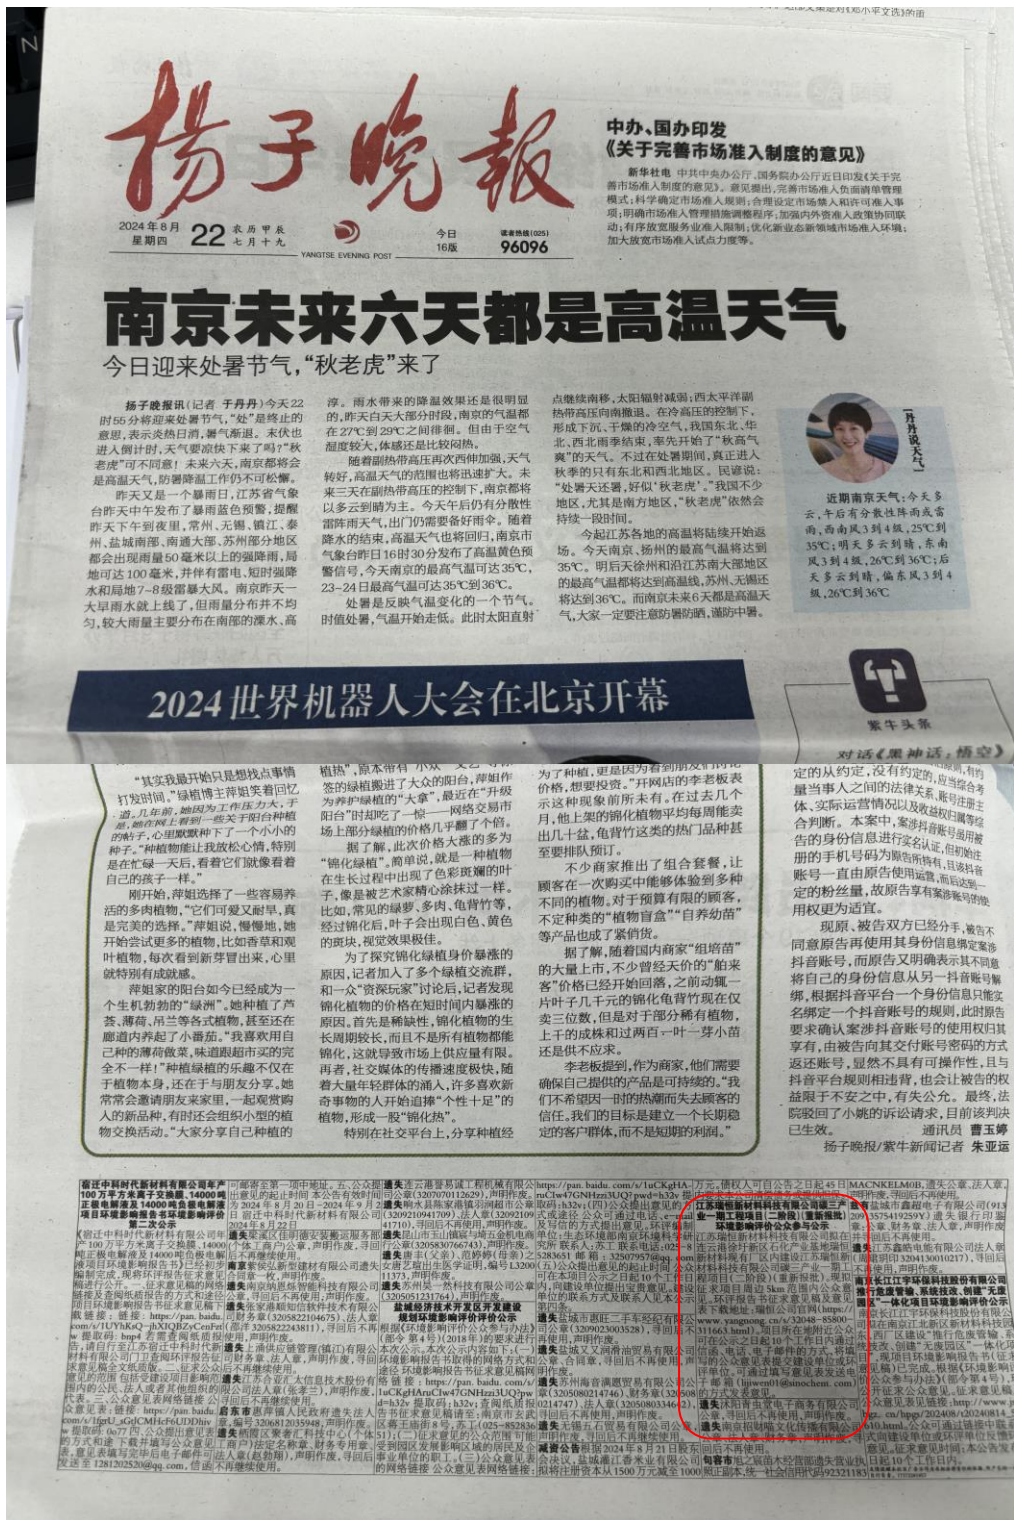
扬子晚报

2024年8月22日 星期四 农历甲辰 七月十九
YANGTSE EVENING POST
今日16版
读者热线(025) 96096

中办、国办印发《关于完善市场准入制度的意见》

新华社电 中共中央办公厅、国务院办公厅近日印发《关于完善市场准入制度的意见》。意见提出，完善市场准入负面清单管理模式；科学确定市场准入规则；合理设定市场禁入和许可准入事项；明确市场准入管理措施调整程序；加强内外资准入政策协同联动；有序放宽服务业准入限制；优化新业态新领域市场准入环境；加大放宽市场准入试点力度等。

南京未来六天都是高温天气

今日迎来处暑节气，"秋老虎"来了

扬子晚报讯（记者 于丹丹）今天22时55分将迎来处暑节气，"处"是终止的意思，表示炎热日消，暑气渐退。未伏也进入倒计时，天气要凉快下来了吗？"秋老虎"可不同意！未来六天，南京都将会是高温天气，防暑降温工作仍不可松懈。

昨天又是一个暴雨日，江苏省气象台昨天中午发布了暴雨蓝色预警，提醒昨天下午到夜里，常州、无锡、镇江、泰州、盐城南部、南通大部、苏州部分地区都会出现雨量50毫米以上的强降雨，局地可达100毫米，并伴有雷电、短时强降水和局地7-8级雷暴大风。南京昨天一大早雨水就上线了，但雨量分布并不均匀，较大雨量主要分布在南部的溧水、高淳。雨水带来的降温效果还是很明显的，昨天白天大部分时段，南京的气温都在27℃到29℃之间徘徊。但由于空气湿度较大，体感还是比较闷热。

随着副热带高压再次西伸加强，天气转好，高温天气的范围也将迅速扩大。未来三天在副热带高压的控制下，南京都将以多云到晴为主。今天午后仍有分散性雷阵雨天气，出门仍需要备好雨伞。随着降水的结束，高温天气也将回归，南京市气象台昨日16时30分发布了高温黄色预警信号，今天南京的最高气温可达35℃，23-24日最高气温可达35℃到36℃。

处暑是反映气温变化的一个节气。时值处暑，气温开始走低。此时太阳直射点继续南移，太阳辐射减弱；西太平洋副热带高压向南撤退。在冷高压的控制下，形成下沉、干燥的冷空气，我国东北、华北、西北雨季结束，率先开始了"秋高气爽"的天气。不过在处暑期间，真正进入秋季的只有东北和西北地区。民谚说："处暑天还暑，好似'秋老虎'。"我国不少地区，尤其是南方地区，"秋老虎"依然会持续一段时间。

今起江苏各地的高温将陆续开始返场。今天南京、扬州的最高气温将达到35℃。明后天徐州和沿江苏南大部地区的最高气温都将达到高温线，苏州、无锡还将达到36℃。而南京未来6天都是高温天气，大家一定要注意防暑防晒，谨防中暑。

丹丹说天气

近期南京天气：今天多云，午后有分散性阵雨或雷雨，西南风3到4级，25℃到35℃；明天多云到晴，东南风3到4级，26℃到36℃；后天多云到晴，偏东风3到4级，26℃到36℃

2024世界机器人大会在北京开幕

紫牛头条

对话《黑神话：悟空》

"其实我最开始只是想找点事情打发时间，"绿植博主萍姐笑着回忆道，"几年前，她因为工作压力大，手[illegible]……的帖子，心里默默种下了一个小小的种子。"种植物能让我放松心情，特别是在忙碌一天后，看着它们就像看着自己的孩子一样。"

刚开始，萍姐选择了一些容易养活的多肉植物，"它们可爱又耐旱，真是完美的选择。"萍姐说，慢慢地，她开始尝试更多的植物，比如香草和观叶植物，每次看到新芽冒出来，心里就特别有成就感。

萍姐家的阳台如今已经成为一个生机勃勃的"绿洲"。她种植了芦荟、薄荷、吊兰等各式植物，甚至还在廊道内养起了小番茄。"我喜欢用自己种的薄荷做菜，味道跟超市买的完全不一样！"种植绿植的乐趣不仅在于植物本身，还在于与朋友分享。她常常会邀请朋友来家里，一起观赏购入的新品种，有时还会组织小型的植物交换活动。"大家分享自己种植的

植物"，原本常有"小众"……签的绿植搬进了大众的阳台，萍姐作为养护绿植的"大家"，最近在"升级阳台"时却吃了一惊——网络交易市场上部分绿植的价格几乎翻了个倍。

据了解，此次价格大涨的多为"锦化绿植"，简单说，就是一种植物在生长过程中出现了色彩斑斓的叶子，像是被艺术家精心涂抹过一样。比如，常见的绿萝、多肉、龟背竹等，经过锦化后，叶子会出现白色、黄色的斑块，视觉效果极佳。

为了探究锦化绿植身价暴涨的原因，记者加入了多个绿植交流群，和一众"资深玩家"讨论后，记者发现锦化植物的价格在短时间内暴涨的原因。首先是稀缺性，锦化植物的生长周期较长，而且不是所有植物都能锦化，这就导致市场上供应量有限。再者，社交媒体的传播速度极快，随着大量年轻群体的涌入，许多喜欢新奇事物的人开始追捧"个性十足"的植物，形成一股"锦化热"。

特别在社交平台上，分享种植经

为了种植，更是因为看到朋友们对花价格，想要投资。"开网店的李老板表示这种现象前所未有。在过去几个月，他上架的锦化植物平均每周能卖出几十盆，龟背竹这类的热门品种甚至要排队预订。

不少商家推出了组合套餐，让顾客在一次购买中能够体验到多种不同的植物。对于预算有限的顾客，不定种类的"植物盲盒""自养幼苗"等产品也成了紧俏货。

据了解，随着国内商家"组培苗"的大量上市，不少曾经天价的"船来客"价格已经开始回落，之前动辄一片叶子几千元的锦化龟背竹现在仅卖三位数，但是对于部分稀有植物，上千的成株和过两百一叶一芽小苗还是供不应求。

李老板提到，作为商家，他们需要确保自己提供的产品是可持续的。"我们不希望因一时的热潮而失去顾客的信任。我们的目标是建立一个长期稳定的客户群体，而不是短期的利润。"

定的从约定，没有约定的，应当综合考量当事人之间的法律关系、账号注册主体、实际运营情况以及收益权归属等综合判断。本案中，案涉抖音账号虽用被告的身份信息进行实名认证，但初始注册的手机号码为原告所持有，且该抖音账号一直由原告使用运营，而后续账号产生的粉丝量，故原告享有案涉账号的使用权更为适宜。

现原、被告双方已经分手，被告不同意原告再使用其身份信息绑定案涉抖音账号，而原告又明确表示其不同意将自己的身份信息另一抖音账号解绑，根据抖音平台一个身份信息只能实名绑定一个抖音账号的规则，此时原告要求确认案涉抖音账号的使用权归其享有，由被告向其交付账号密码的方式返还账号，显然不具有可操作性，且与抖音平台规则相违背，也会让被告的权益陷于不安之中，有失公允。最终，法院驳回了小姚的诉讼请求，目前该判决已生效。 通讯员 曹玉婷

扬子晚报/紫牛新闻记者 朱亚运

宿迁中科时代新材料有限公司年产100万平方米离子交换膜、14000吨正极电解液及14000吨负极电解液项目环境影响报告书环境影响评价第二次公示

江苏瑞恒新材料科技有限公司清洁生产提升项目(二阶段)(重新报批)环境影响评价公众参与公示

盐城经济技术开发区开发建设规划环境影响评价评价公示

江苏鑫皓电能有限公司法人

南京长江江宇环保科技股份有限公司危废管理、系统技改、创建"无废园区"一体化项目环境影响评价公示

减资公告

遗失

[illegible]